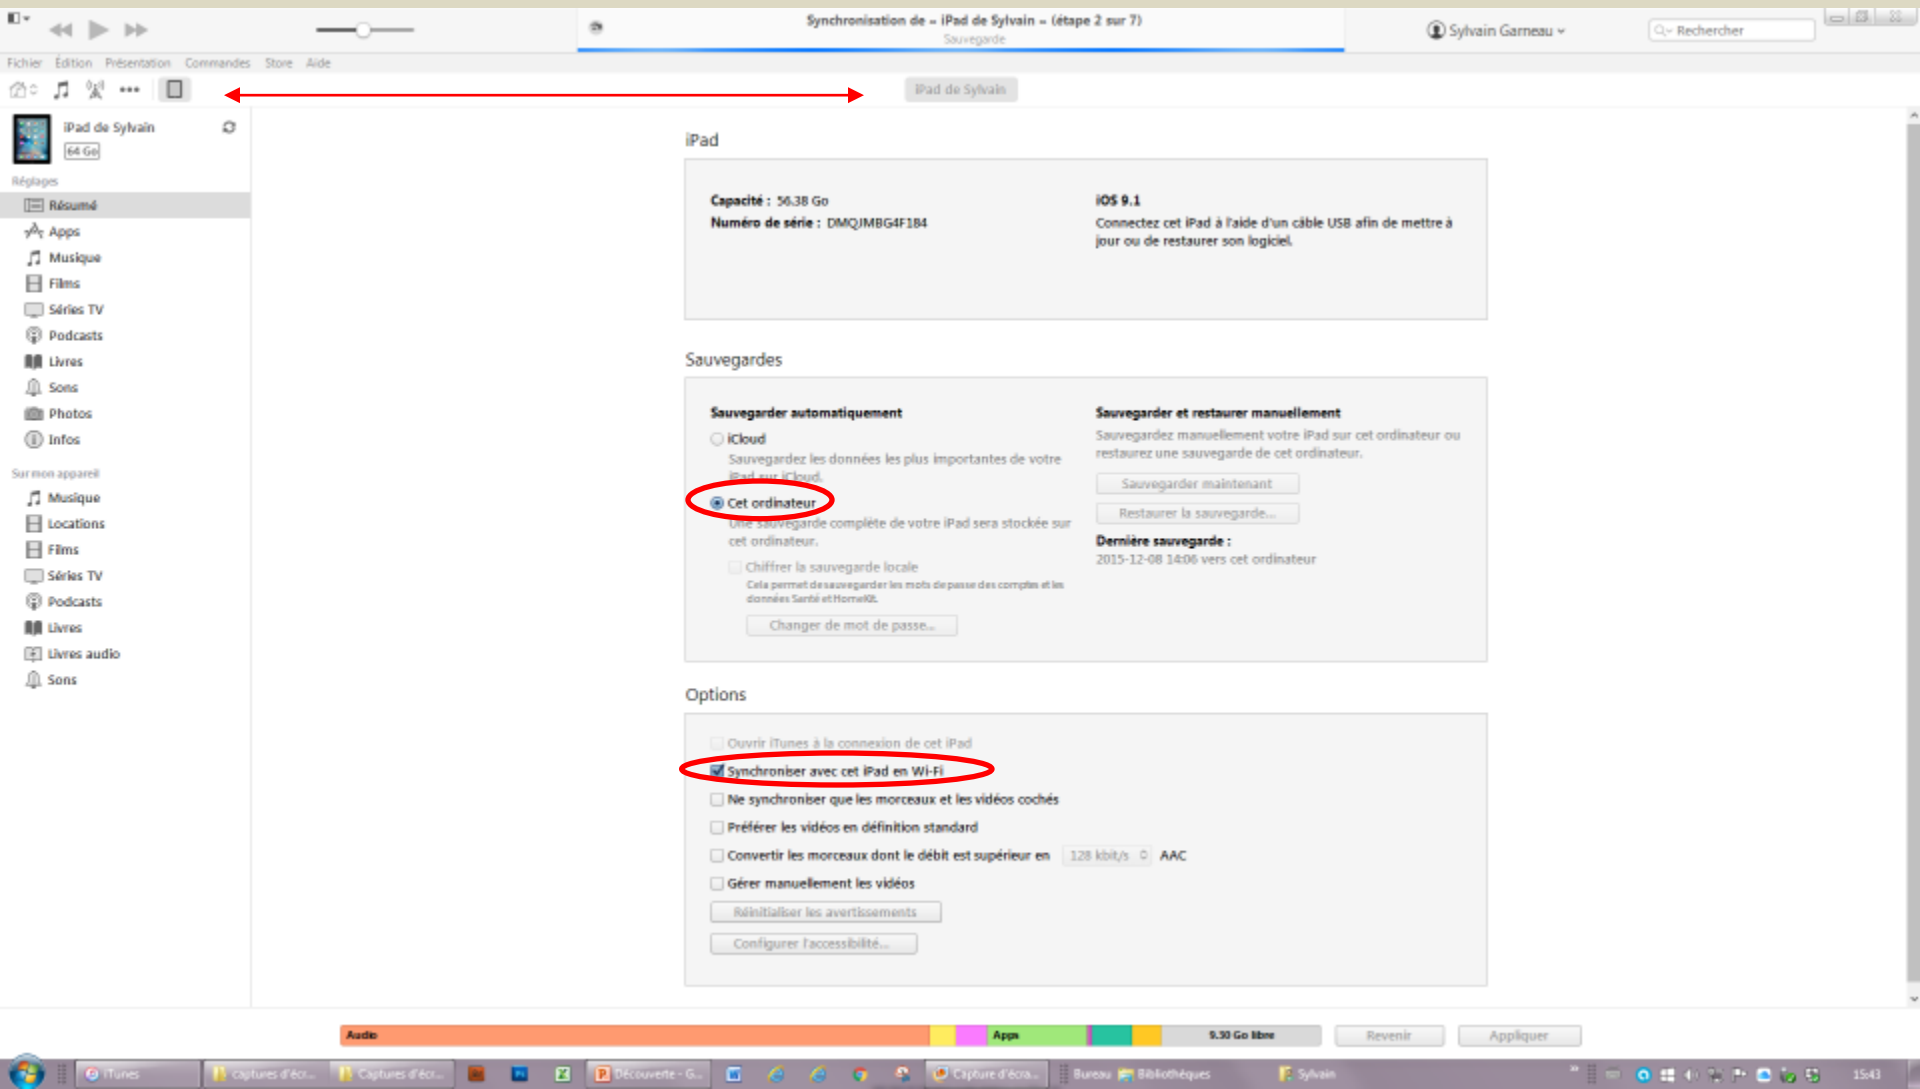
Synchronisation de « iPad de Sylvain » (étape 2 sur 7)
Sauvegarde

Sylvain Garneau

Rechercher

Fichier Édition Présentation Commandes Store Aide

iPad de Sylvain

iPad de Sylvain
64 Go

Réglages
Résumé
Apps
Musique
Films
Séries TV
Podcasts
Livres
Sons
Photos
Infos

Sur mon appareil
Musique
Locations
Films
Séries TV
Podcasts
Livres
Livres audio
Sons

iPad

Capacité : 56.38 Go
Numéro de série : DMQJMBG4F1B4

iOS 9.1
Connectez cet iPad à l'aide d'un câble USB afin de mettre à jour ou de restaurer son logiciel.

Sauvegardes

Sauvegarder automatiquement
iCloud
Sauvegardez les données les plus importantes de votre iPad sur iCloud.
Cet ordinateur
Une sauvegarde complète de votre iPad sera stockée sur cet ordinateur.
Chiffrer la sauvegarde locale
Cela permet de sauvegarder les mots de passe des comptes et les données Santé et HomeKit.
Changer de mot de passe...

Sauvegarder et restaurer manuellement
Sauvegardez manuellement votre iPad sur cet ordinateur ou restaurez une sauvegarde de cet ordinateur.
Sauvegarder maintenant
Restaurer la sauvegarde...
Dernière sauvegarde :
2015-12-08 14:06 vers cet ordinateur

Options

Ouvrir iTunes à la connexion de cet iPad
Synchroniser avec cet iPad en Wi-Fi
Ne synchroniser que les morceaux et les vidéos cochés
Préférer les vidéos en définition standard
Convertir les morceaux dont le débit est supérieur en 128 kbit/s AAC
Gérer manuellement les vidéos
Réinitialiser les avertissements
Configurer l'accessibilité...

Audio
Apps
9.30 Go libre
Revenir
Appliquer

iTunes
captures d'écr...
Captures d'écr...
Découverte - G...
Capture d'écra...
Bureau
Bibliothèques
Sylvain
15:43